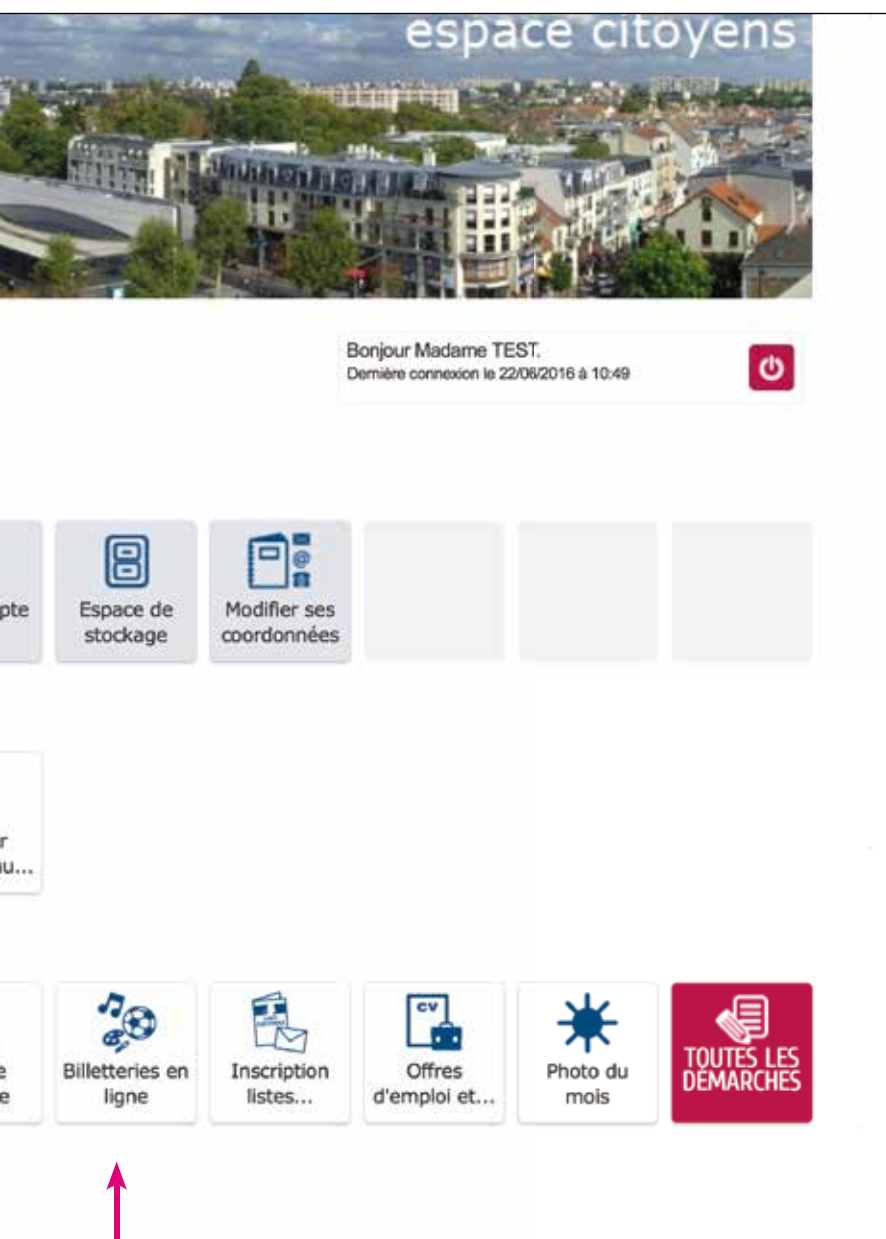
espace citoyens

Bonjour Madame TEST.
Dernière connexion le 22/06/2016 à 10:49

pte

Espace de stockage

Modifier ses coordonnées

r
u...

e
e

Billetteries en ligne

Inscription listes...

CV

Offres d'emploi et...

Photo du mois

TOUTES LES DÉMARCHES